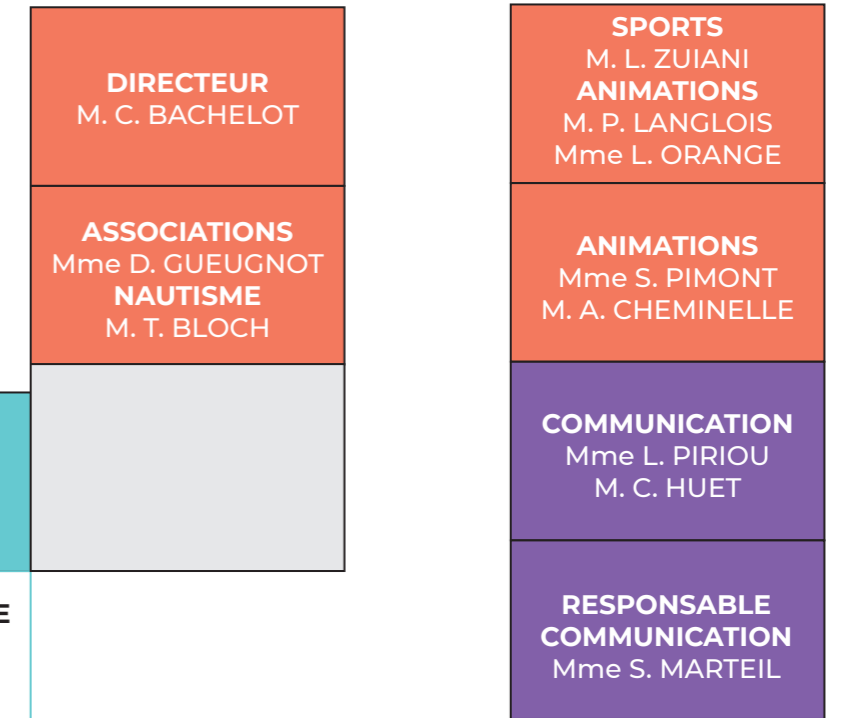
DIRECTEUR
M. C. BACHELOT

ASSOCIATIONS
Mme D. GUEUGNOT
NAUTISME
M. T. BLOCH

E

SPORTS
M. L. ZUIANI
ANIMATIONS
M. P. LANGLOIS
Mme L. ORANGE

ANIMATIONS
Mme S. PIMONT
M. A. CHEMINELLE

COMMUNICATION
Mme L. PIRIOU
M. C. HUET

RESPONSABLE
COMMUNICATION
Mme S. MARTEIL